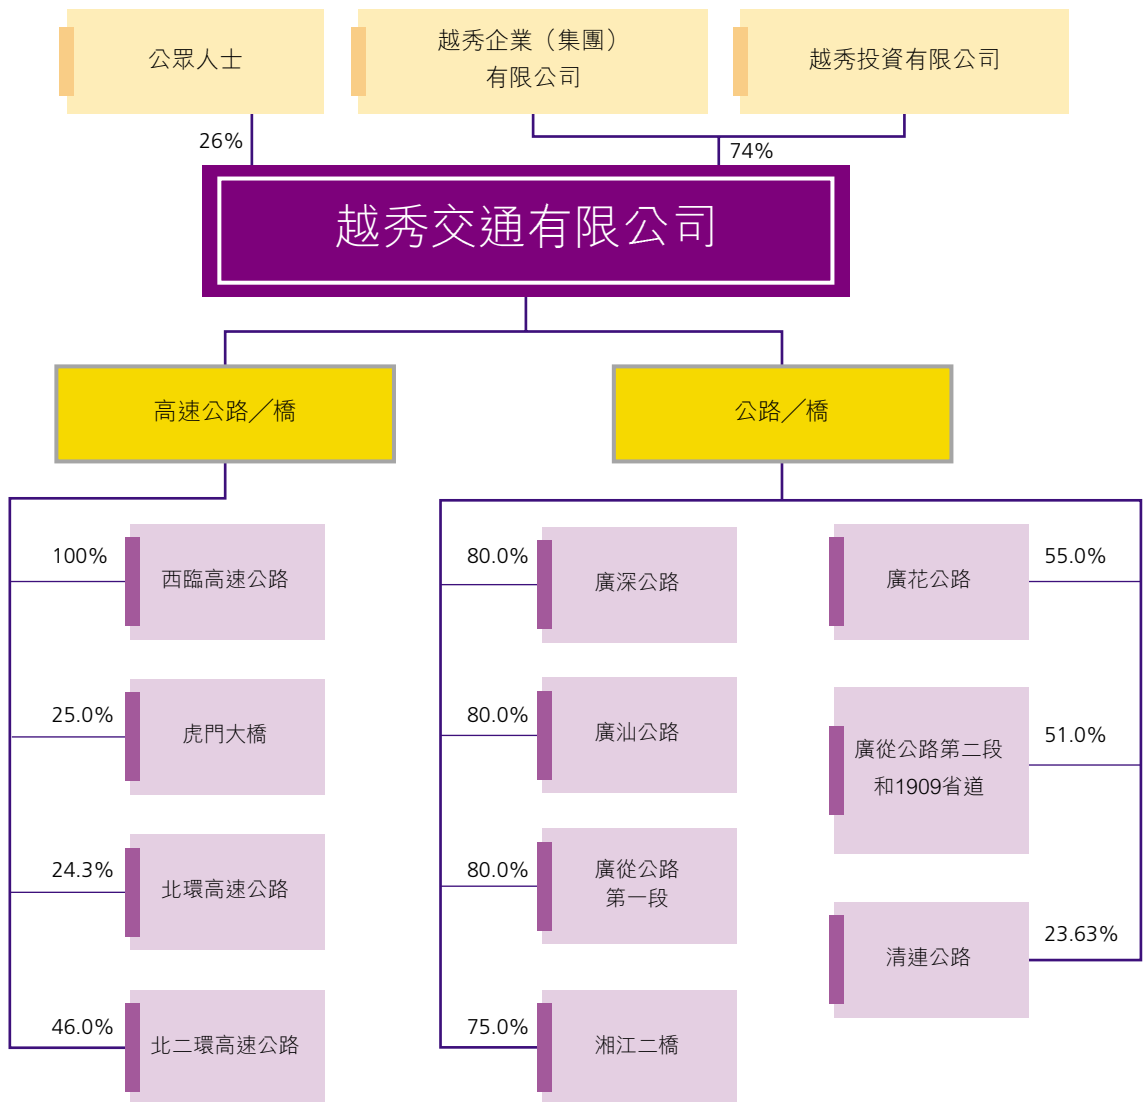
公眾人士

越秀企業（集團）有限公司

越秀投資有限公司

26%

74%

越秀交通有限公司

高速公路／橋

公路／橋

100%

西臨高速公路

25.0%

虎門大橋

24.3%

北環高速公路

46.0%

北二環高速公路

80.0%

廣深公路

80.0%

廣汕公路

80.0%

廣從公路第一段

75.0%

湘江二橋

廣花公路

55.0%

廣從公路第二段和1909省道

51.0%

清連公路

23.63%